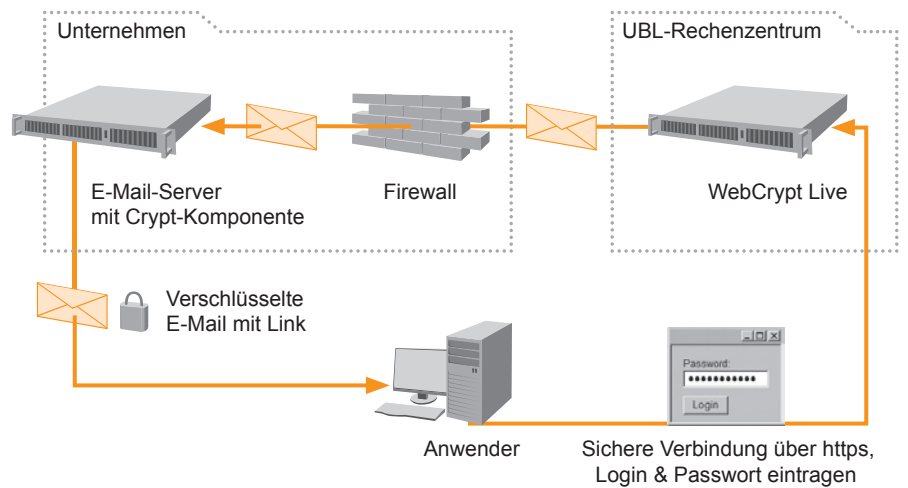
Unternehmen

UBL-Rechenzentrum

E-Mail-Server mit Crypt-Komponente

Firewall

WebCrypt Live

Verschlüsselte E-Mail mit Link

Password:
●●●●●●●●●●●
Login

Anwender

Sichere Verbindung über https, Login & Passwort eintragen